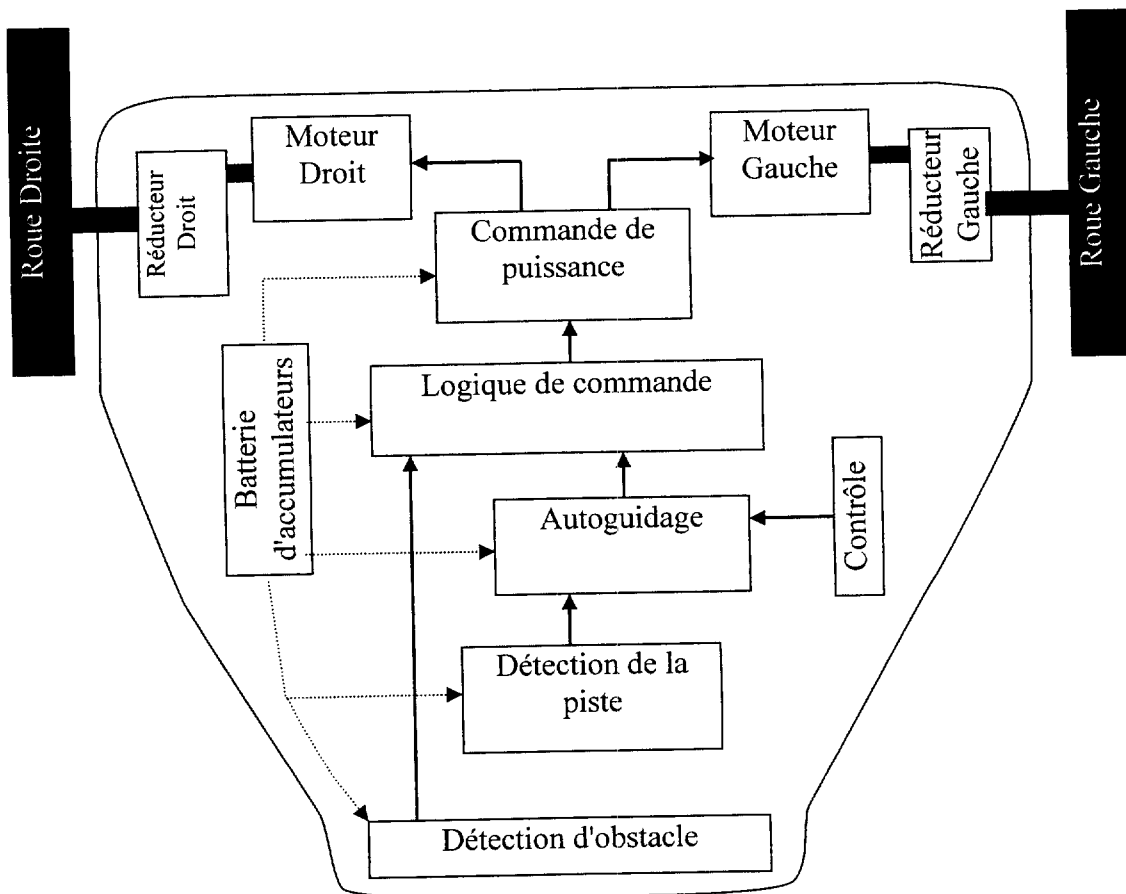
Roue Droite

Réducteur Droit

Moteur Droit

Moteur Gauche

Réducteur Gauche

Roue Gauche

Commande de puissance

Batterie d'accumulateurs

Logique de commande

Autoguidage

Contrôle

Détection de la piste

Détection d'obstacle